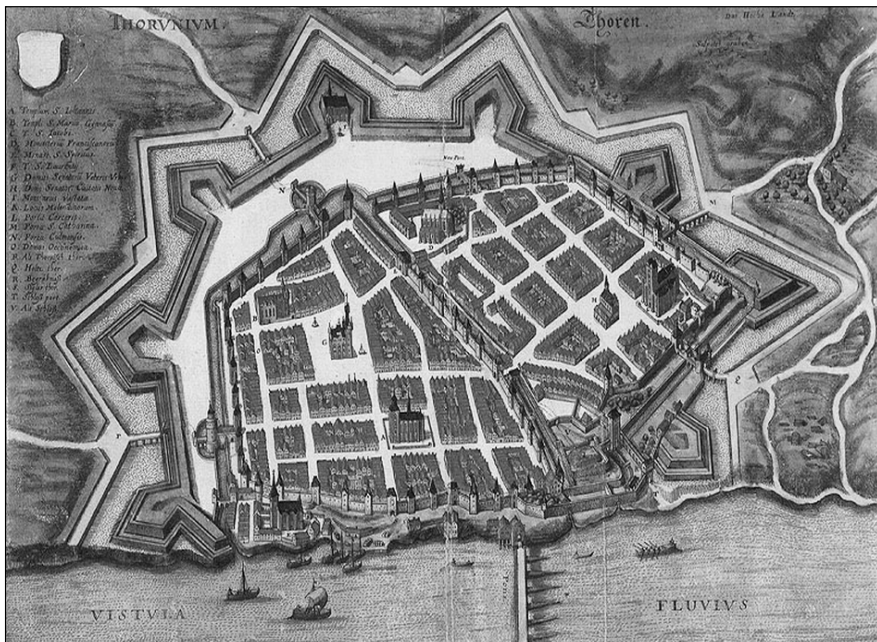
THORUNIUM.

Thoren.

Der Hohe Lande

A. Templum S. Johannis
B. Templ. S. Mariae Gymnasium
C. T. S. Jacobi
D. Monasterium Franciscanorum
E. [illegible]
F. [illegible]
G. Domus Senatus Veteris Urbis
H. Domus Senatus Civitatis Novae
I. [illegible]
K. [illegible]
L. Porta Carceris
M. Porta S. Catharinae
N. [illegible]
O. Domus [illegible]
P. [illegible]
Q. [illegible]
R. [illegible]
S. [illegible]
T. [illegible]
V. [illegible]

New Port

VISTULA

FLUVIUS